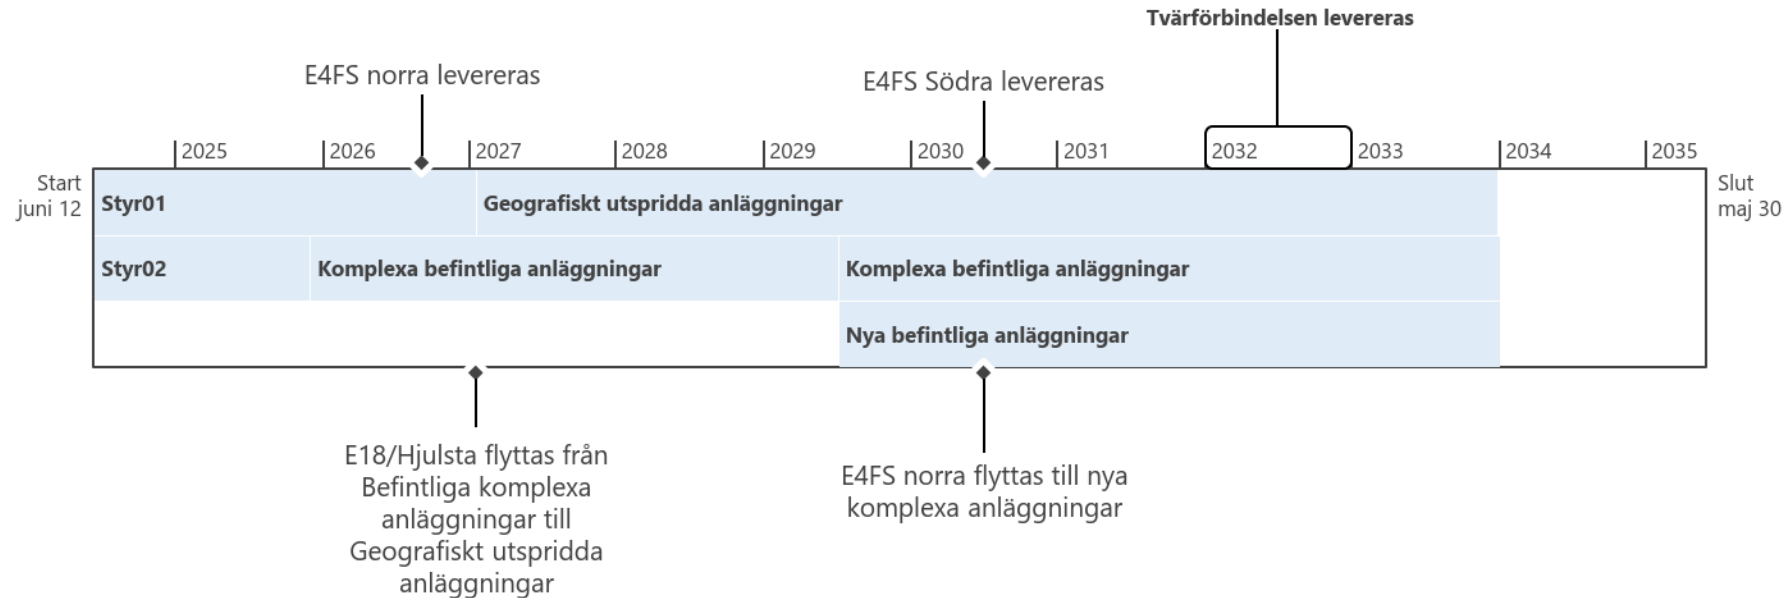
Tvärförbindelsen levereras

E4FS norra levereras

E4FS Södra levereras

2025 2026 2027 2028 2029 2030 2031 2032 2033 2034 2035

Start
juni 12

Styr01

Geografiskt utspridda anläggningar

Slut
maj 30

Styr02

Komplexa befintliga anläggningar

Komplexa befintliga anläggningar

Nya befintliga anläggningar

E18/Hjulsta flyttas från Befintliga komplexa anläggningar till Geografiskt utspridda anläggningar

E4FS norra flyttas till nya komplexa anläggningar